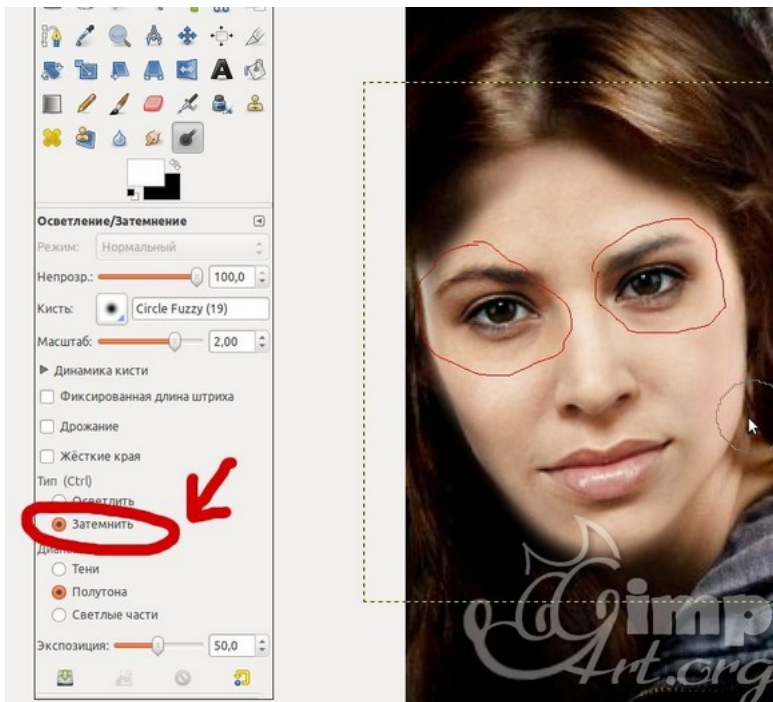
Осветление/Затемнение

Режим: Нормальный

Непрозр.: 100,0

Кисть: Circle Fuzzy (19)

Масштаб: 2,00

▶ Динамика кисти

Фиксированная длина штриха

Дрожание

Жёсткие края

Тип (Ctrl)

Осветлить

Затемнить

Диап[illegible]

Тени

Полутона

Светлые части

Экспозиция: 50,0

Gimp Art.org